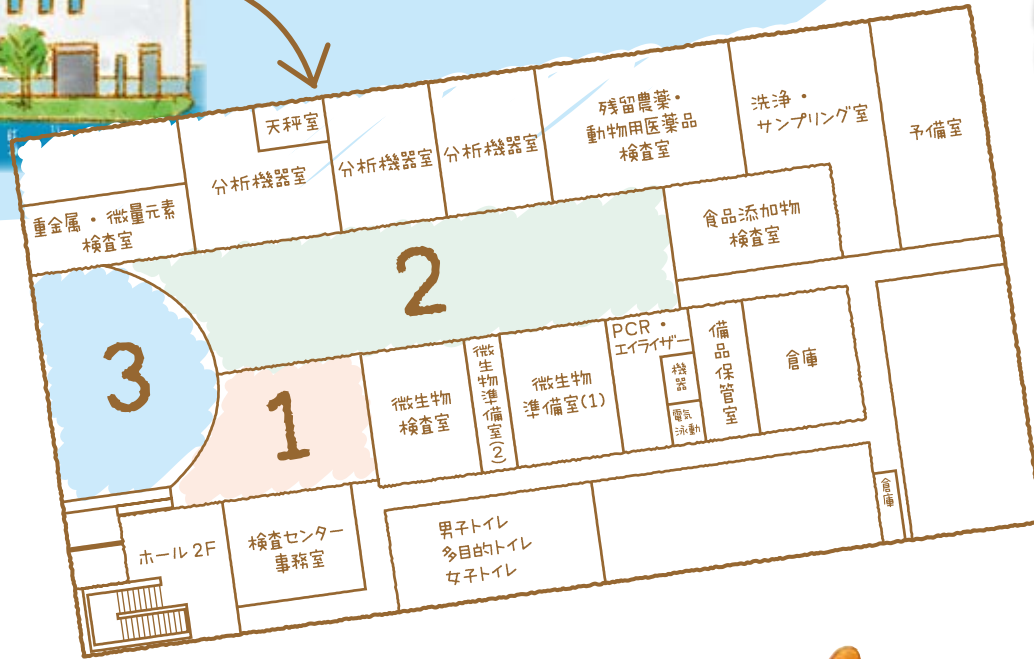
天秤室
分析機器室
分析機器室
分析機器室
残留農薬・
動物用医薬品
検査室
洗浄・
サンプリング室
予備室
重金属・微量元素
検査室
食品添加物
検査室
2
3
1
微生物
検査室
微生物
準備室(2)
微生物
準備室(1)
PCR・
エイライザー
機器
電気
泳動
備品
保管室
倉庫
倉庫
ホール 2F
検査センター
事務室
男子トイレ
多目的トイレ
女子トイレ